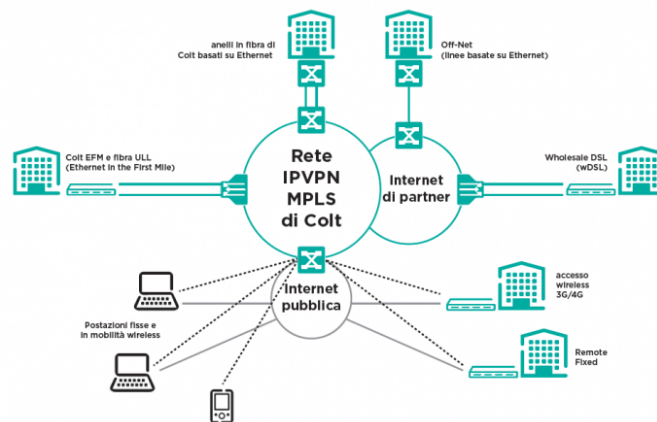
anelli in fibra di Colt basati su Ethernet

Off-Net (linee basate su Ethernet)

Colt EFM e fibra ULL (Ethernet in the First Mile)

Rete IPVPN MPLS di Colt

Internet di partner

Wholesale DSL (wDSL)

Internet pubblica

accesso wireless 3G/4G

Postazioni fisse e in mobilità wireless

Remote Fixed